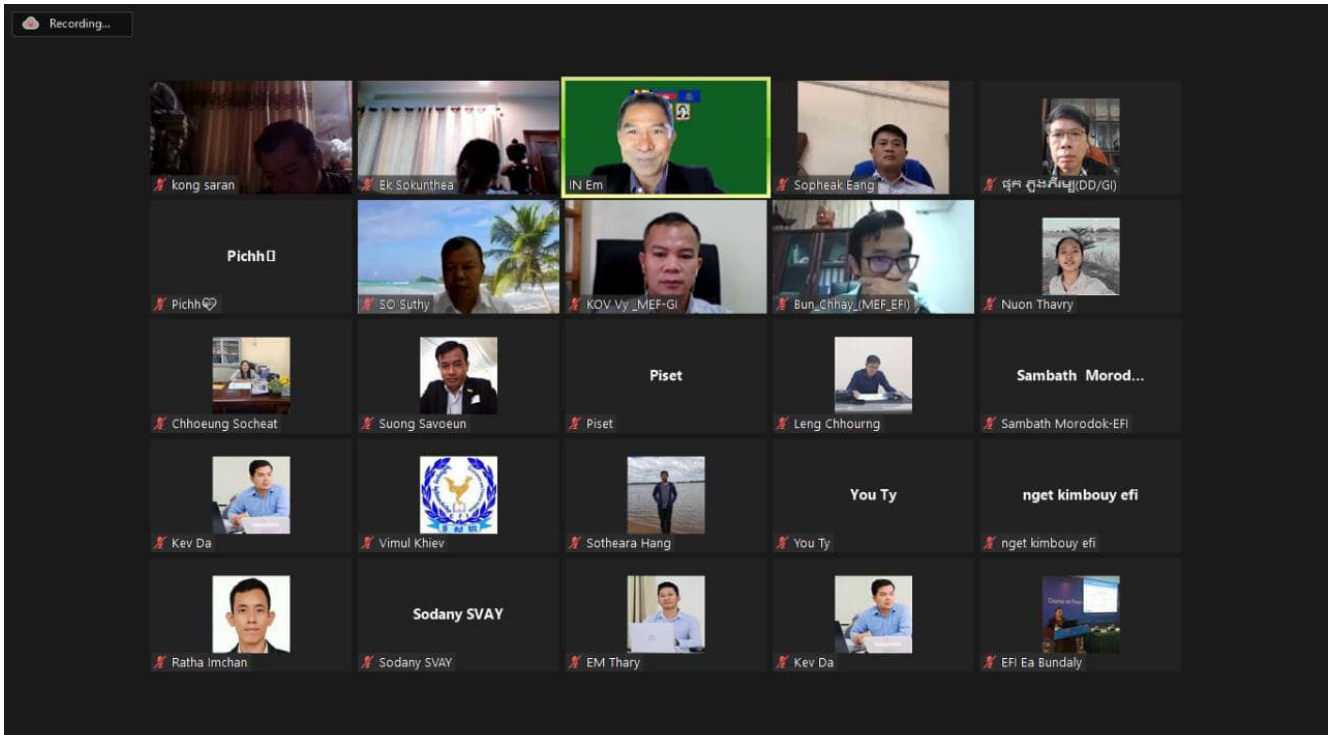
Recording...

kong saran

Ek Sokunthea

IN Em

Sopheak Eang

ផុក ភួងភីម្ម(DD/GI)

Pichh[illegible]

Pichh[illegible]

SO Suthy

KOV Vy _MEF-GI

Bun_Chhay_(MEF_EFI)

Nuon Thavry

Chhoeung Socheat

Suong Savoeun

Piset

Piset

Leng Chhourng

Sambath Morod...

Sambath Morodok-EFI

Kev Da

Vimul Khiev

Sotheara Hang

You Ty

You Ty

nget kimbouy efi

nget kimbouy efi

Ratha Imchan

Sodany SVAY

Sodany SVAY

EM Thary

Kev Da

EFI Ea Bundaly